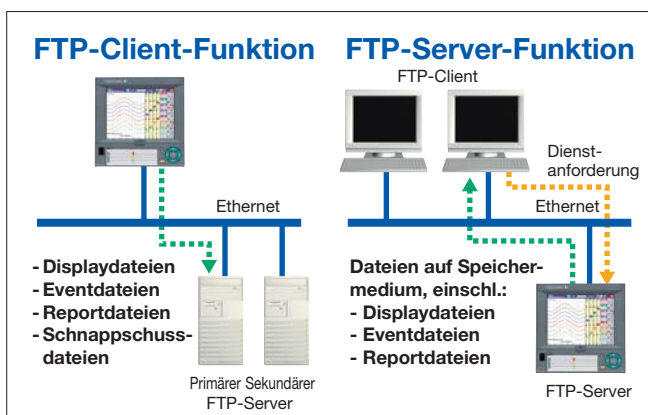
FTP-Client-Funktion

Ethernet

- Displaydateien
- Eventdateien
- Reportdateien
- Schnappschussdateien

Primärer Sekundärer
FTP-Server

FTP-Server-Funktion

FTP-Client

Dienstanforderung

Ethernet

Dateien auf Speichermedium, einschl.:
- Displaydateien
- Eventdateien
- Reportdateien

FTP-Server